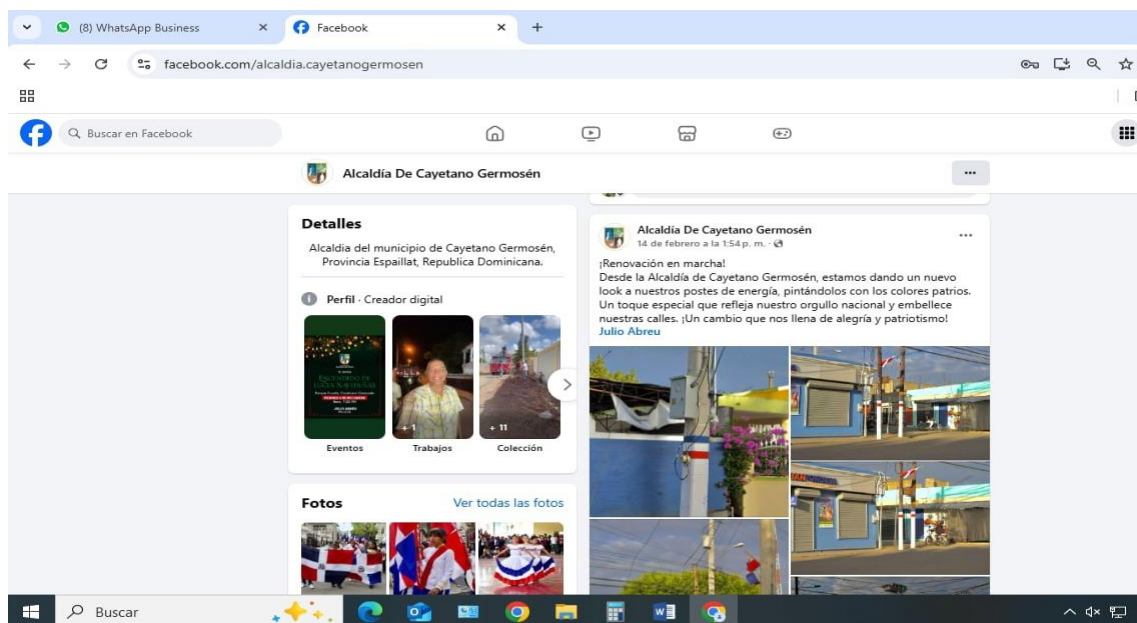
(8) WhatsApp Business
Facebook
facebook.com/alcaldia.cayetanogermosen
Buscar en Facebook
Alcaldía De Cayetano Germosén
Detalles
Alcaldia del municipio de Cayetano Germosén, Provincia Espaillat, Republica Dominicana.
Perfil · Creador digital
+ 1
+ 11
Eventos
Trabajos
Colección
Fotos
Ver todas las fotos
Alcaldía De Cayetano Germosén
14 de febrero a la 1:54 p. m. ·
¡Renovación en marcha!
Desde la Alcaldía de Cayetano Germosén, estamos dando un nuevo look a nuestros postes de energía, pintándolos con los colores patrios. Un toque especial que refleja nuestro orgullo nacional y embellece nuestras calles. ¡Un cambio que nos llena de alegría y patriotismo!
Julio Abreu
Buscar